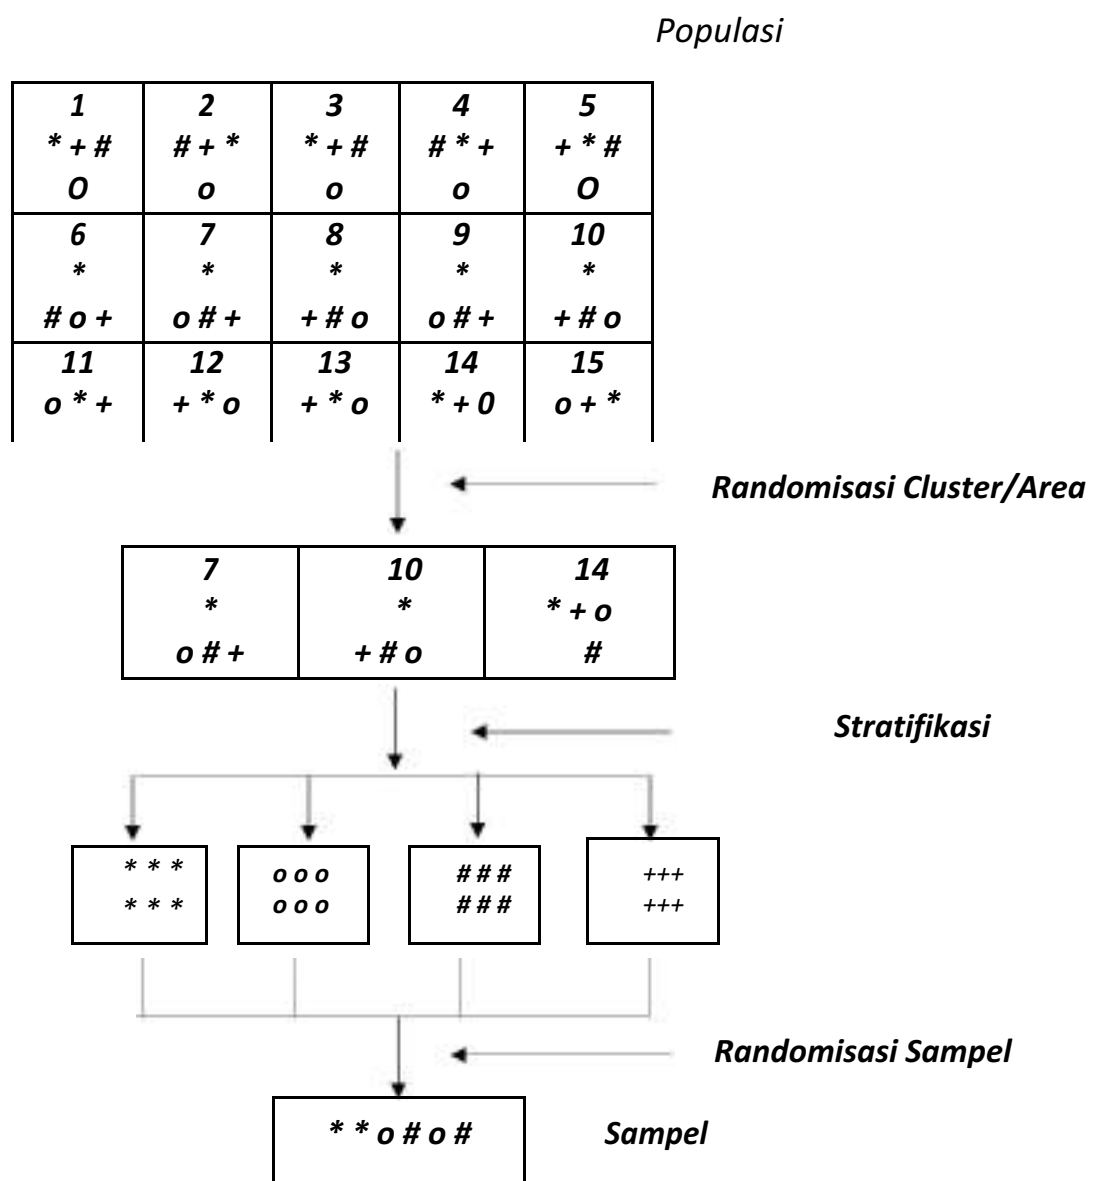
Populasi

| 1<br>* + #<br>O | 2<br># + *<br>o | 3<br>* + #<br>o | 4<br># * +<br>o | 5<br>+ * #<br>O |
|---|---|---|---|---|
| 6<br>*<br># o + | 7<br>*<br>o # + | 8<br>*<br>+ # o | 9<br>*<br>o # + | 10<br>*<br>+ # o |
| 11<br>o * + | 12<br>+ * o | 13<br>+ * o | 14<br>* + 0 | 15<br>o + * |

Randomisasi Cluster/Area

| 7<br>*<br>o # + | 10<br>*<br>+ # o | 14<br>* + o<br># |
|---|---|---|

Stratifikasi

* * *
* * *

o o o
o o o

# # #
# # #

+++
+++

Randomisasi Sampel

* * o # o #

Sampel